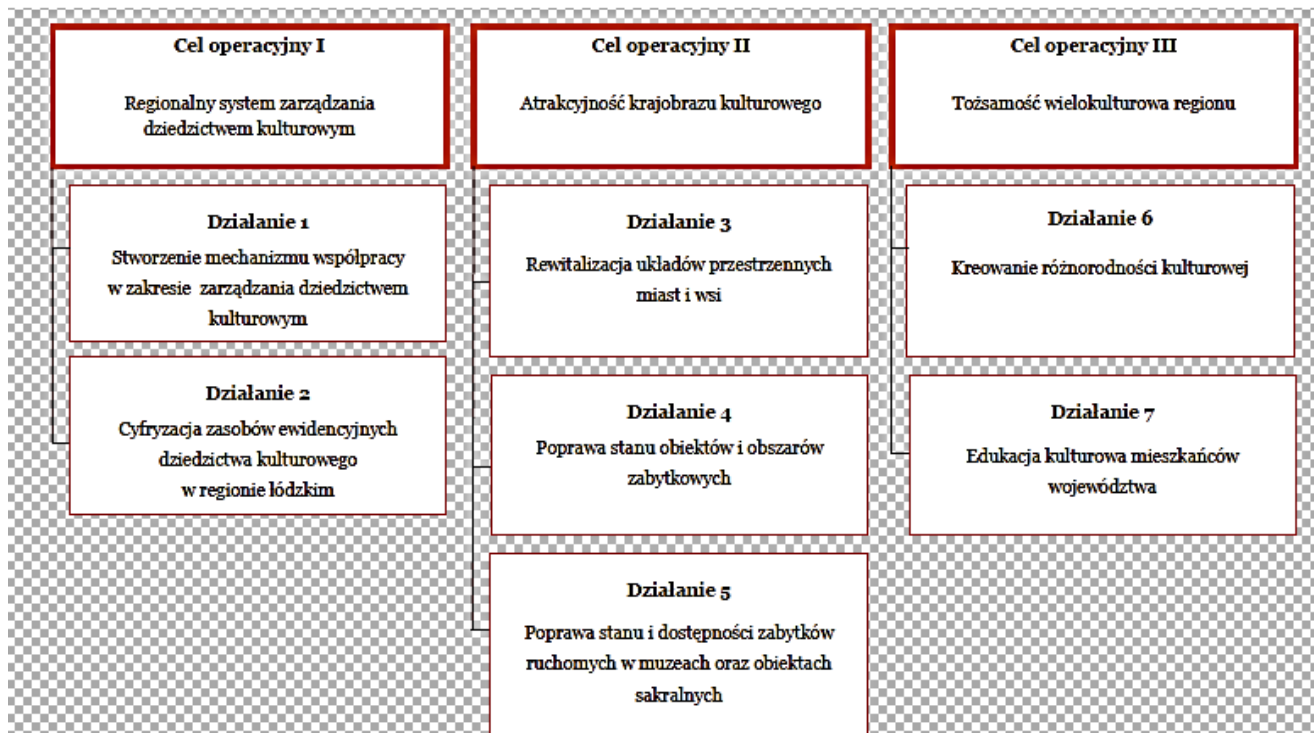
Cel operacyjny I

Regionalny system zarządzania dziedzictwem kulturowym

Działanie 1

Stworzenie mechanizmu współpracy w zakresie zarządzania dziedzictwem kulturowym

Działanie 2

Cyfryzacja zasobów ewidencyjnych dziedzictwa kulturowego w regionie łódzkim

Cel operacyjny II

Atrakcyjność krajobrazu kulturowego

Działanie 3

Rewitalizacja układów przestrzennych miast i wsi

Działanie 4

Poprawa stanu obiektów i obszarów zabytkowych

Działanie 5

Poprawa stanu i dostępności zabytków ruchomych w muzeach oraz obiektach sakralnych

Cel operacyjny III

Tożsamość wielokulturowa regionu

Działanie 6

Kreowanie różnorodności kulturowej

Działanie 7

Edukacja kulturowa mieszkańców województwa